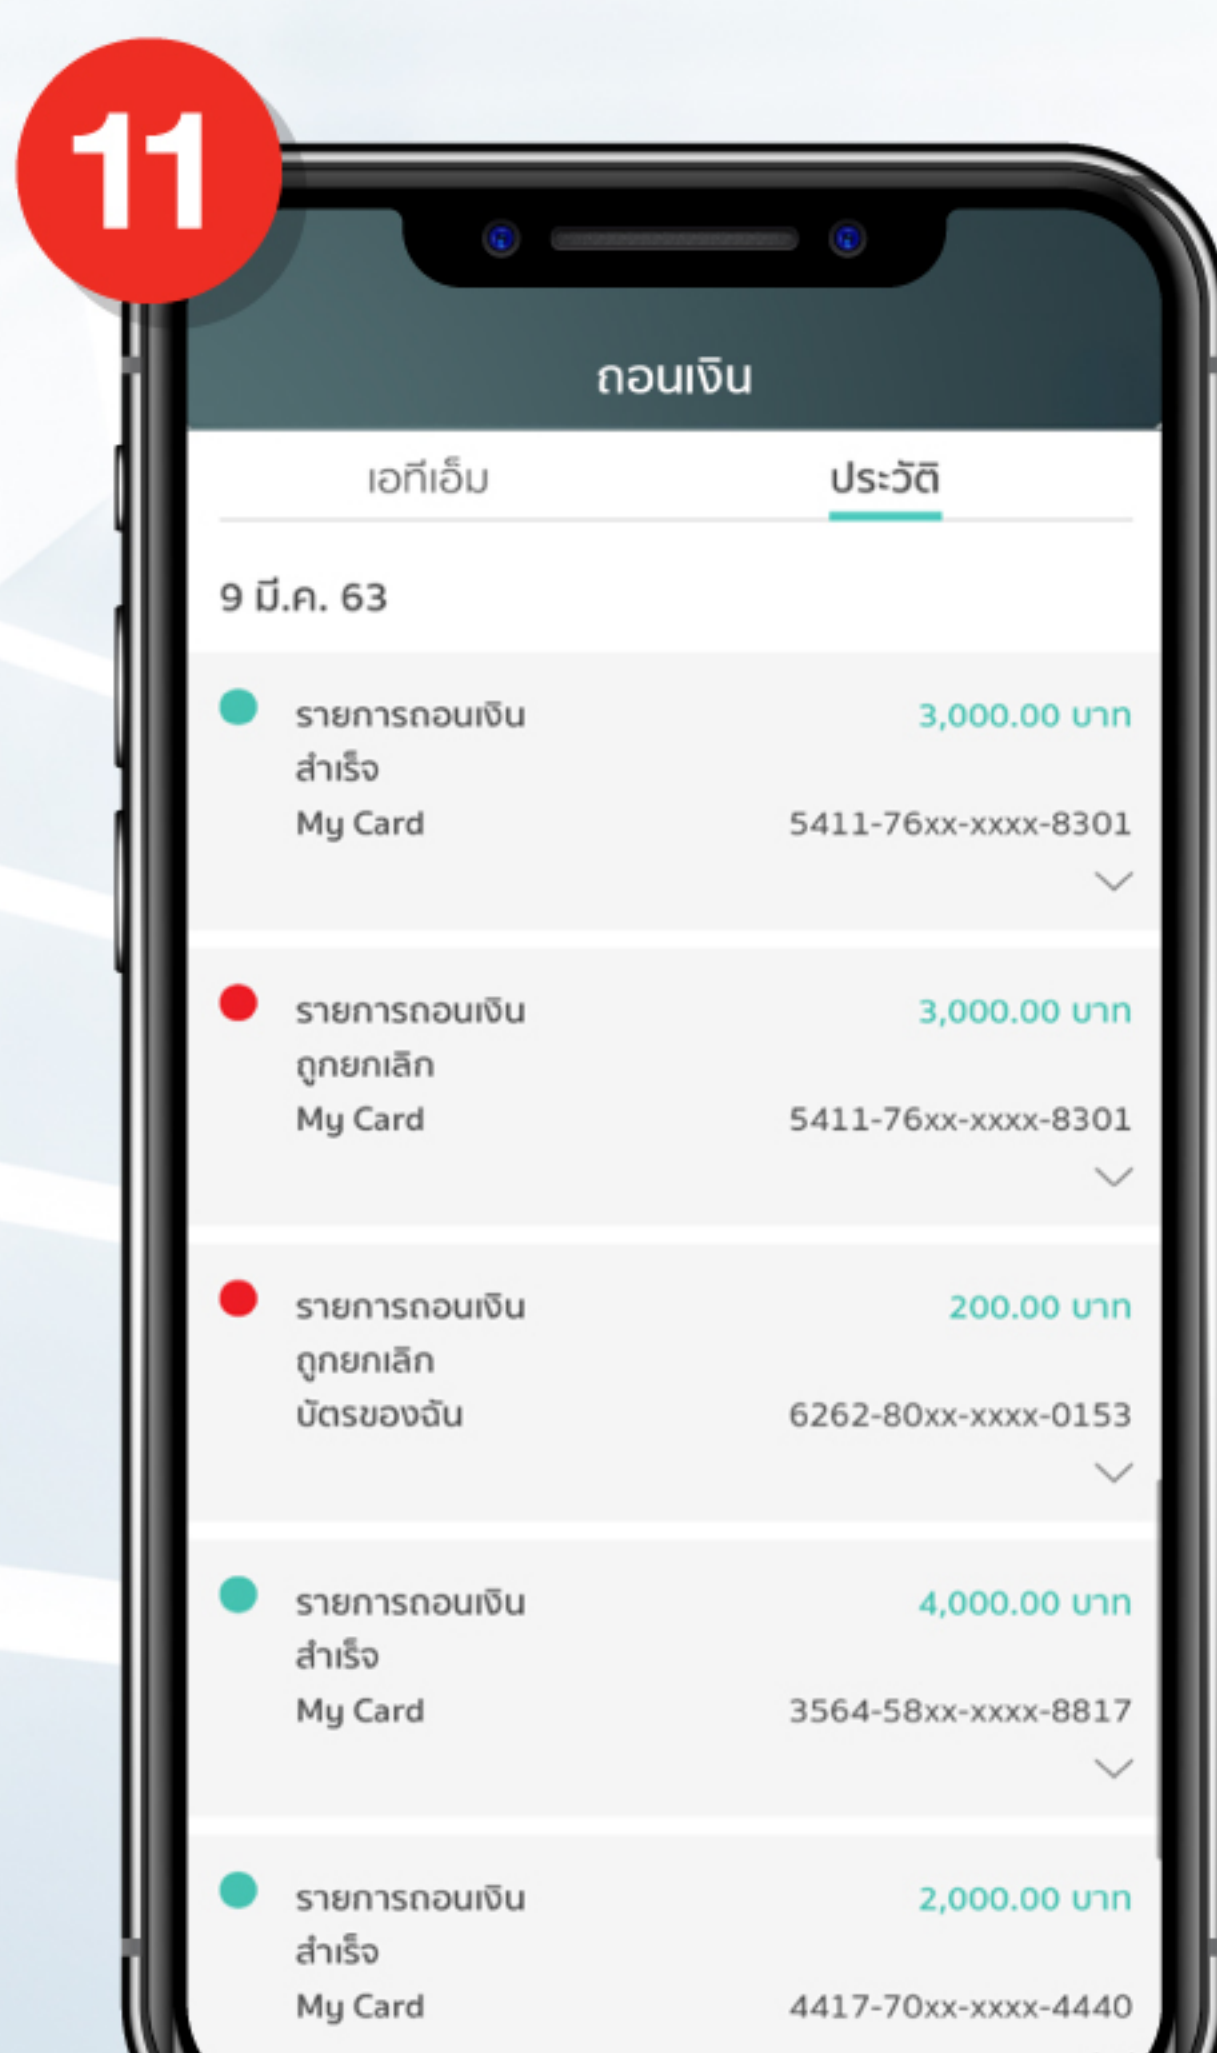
11

ถอนเงิน

เอทีเอ็ม

ประวัติ

9 มี.ค. 63

รายการถอนเงิน
สำเร็จ
My Card

3,000.00 บาท
5411-76xx-xxxx-8301

รายการถอนเงิน
ถูกยกเลิก
My Card

3,000.00 บาท
5411-76xx-xxxx-8301

รายการถอนเงิน
ถูกยกเลิก
บัตรของฉัน

200.00 บาท
6262-80xx-xxxx-0153

รายการถอนเงิน
สำเร็จ
My Card

4,000.00 บาท
3564-58xx-xxxx-8817

รายการถอนเงิน
สำเร็จ
My Card

2,000.00 บาท
4417-70xx-xxxx-4440